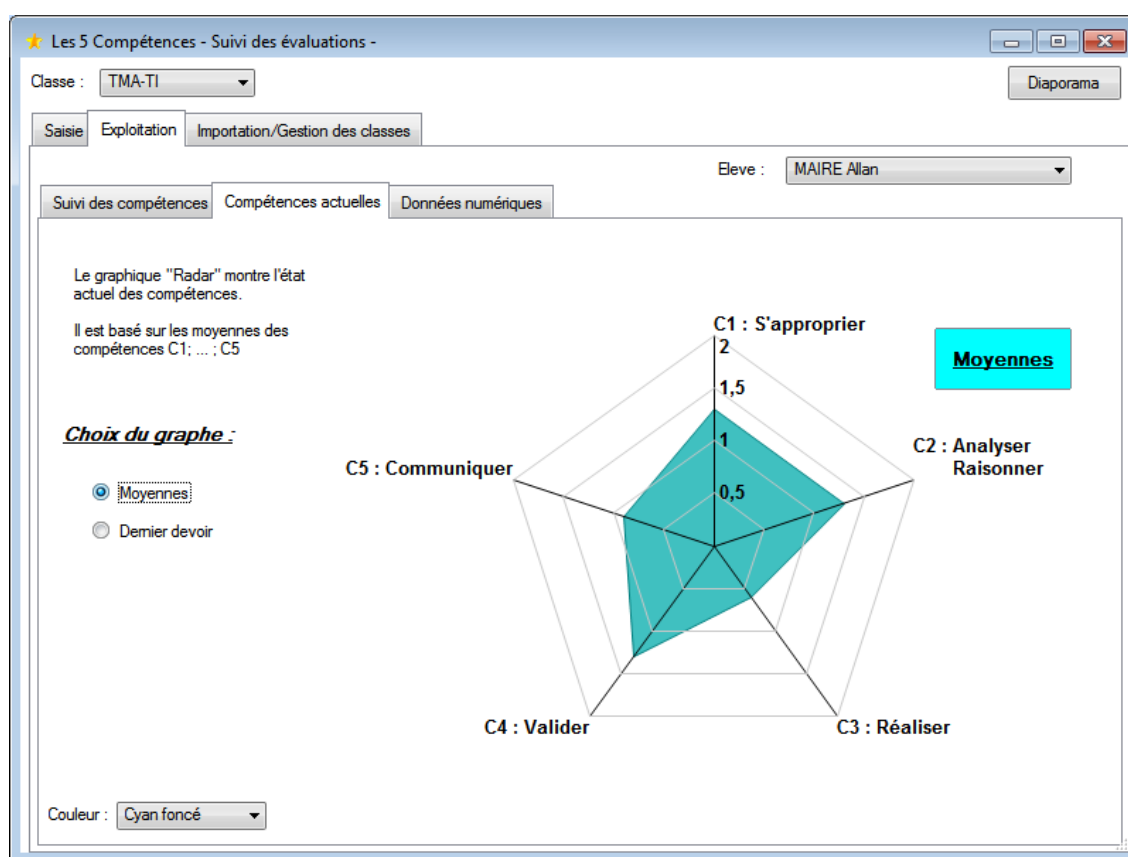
Les 5 Compétences - Suivi des évaluations -

Classe : TMA-TI

Diaporama

Saisie | Exploitation | Importation/Gestion des classes

Eleve : MAIRE Allan

Suivi des compétences | Compétences actuelles | Données numériques

Le graphique "Radar" montre l'état actuel des compétences.

Il est basé sur les moyennes des compétences C1; ... ; C5

Choix du graphe :

Moyennes

Dernier devoir

Moyennes

C1 : S'approprier

2

1,5

1

0,5

C2 : Analyser Raisonner

C3 : Réaliser

C4 : Valider

C5 : Communiquer

Couleur : Cyan foncé